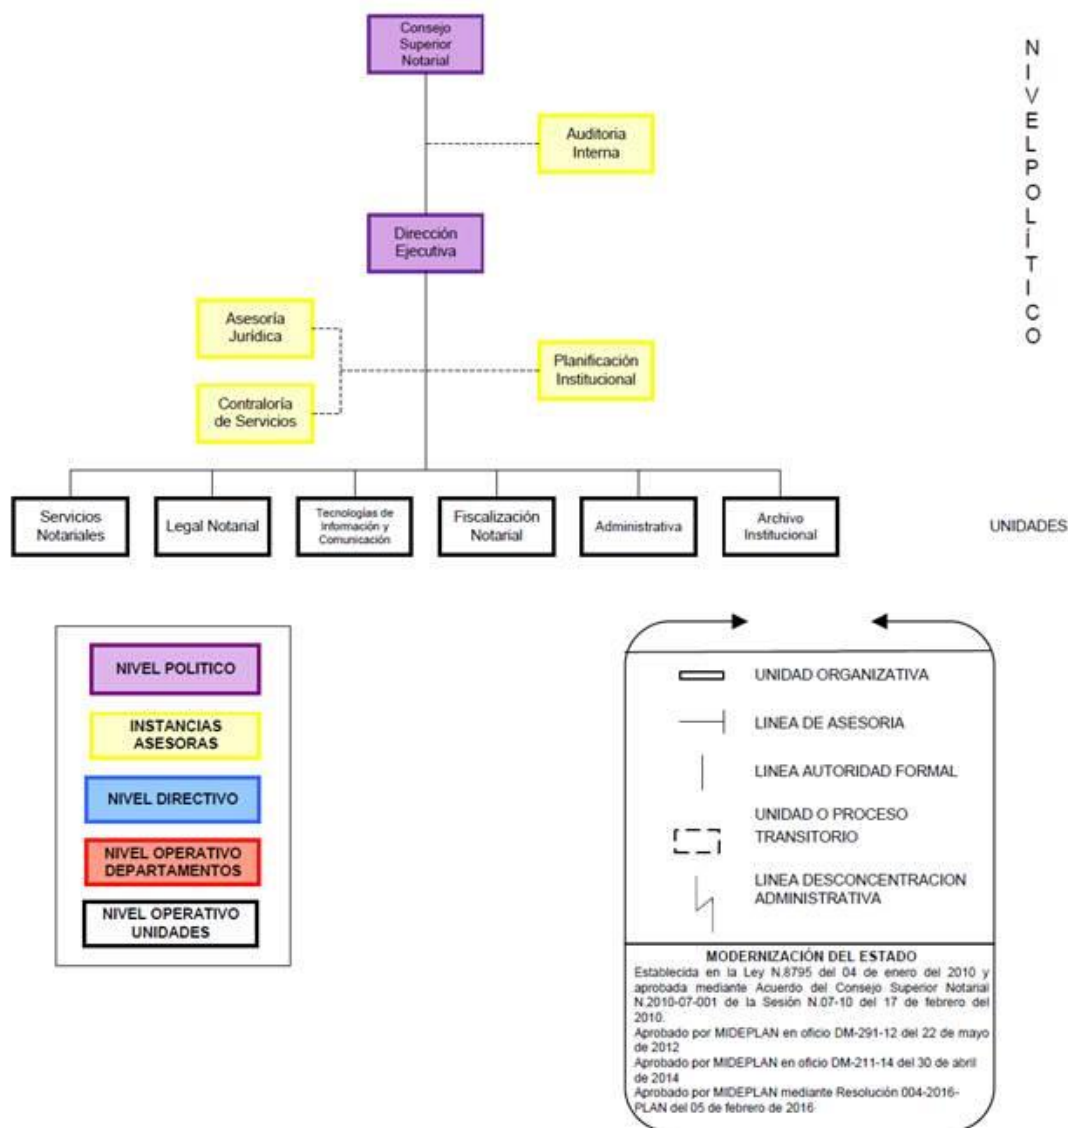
Consejo Superior Notarial

Auditoria Interna

Dirección Ejecutiva

Asesoría Jurídica

Planificación Institucional

Contraloría de Servicios

Servicios Notariales

Legal Notarial

Tecnologías de Información y Comunicación

Fiscalización Notarial

Administrativa

Archivo Institucional

N I V E L P O L Í T I C O

UNIDADES

NIVEL POLITICO

INSTANCIAS ASESORAS

NIVEL DIRECTIVO

NIVEL OPERATIVO DEPARTAMENTOS

NIVEL OPERATIVO UNIDADES

UNIDAD ORGANIZATIVA

LINEA DE ASESORIA

LINEA AUTORIDAD FORMAL

UNIDAD O PROCESO TRANSITORIO

LINEA DESCONCENTRACION ADMINISTRATIVA

MODERNIZACIÓN DEL ESTADO
Establecida en la Ley N.8795 del 04 de enero del 2010 y aprobada mediante Acuerdo del Consejo Superior Notarial N.2010-07-001 de la Sesión N.07-10 del 17 de febrero del 2010.
Aprobado por MIDEPLAN en oficio DM-291-12 del 22 de mayo de 2012
Aprobado por MIDEPLAN en oficio DM-211-14 del 30 de abril de 2014
Aprobado por MIDEPLAN mediante Resolución 004-2016-PLAN del 05 de febrero de 2016